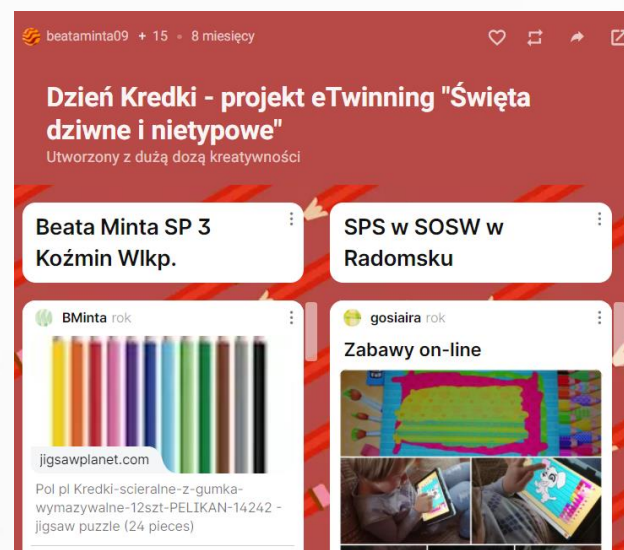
beatamintа09 + 15 • 8 miesięcy

Dzień Kredki - projekt eTwinning "Święta dziwne i nietypowe"
Utworzony z dużą dozą kreatywności

Beata Minta SP 3 Koźmin Wlkp.

BMinta rok

jigsawplanet.com

Pol pl Kredki-scieralne-z-gumka-wymazywalne-12szt-PELIKAN-14242 - jigsaw puzzle (24 pieces)

SPS w SOSW w Radomsku

gosiaira rok

Zabawy on-line